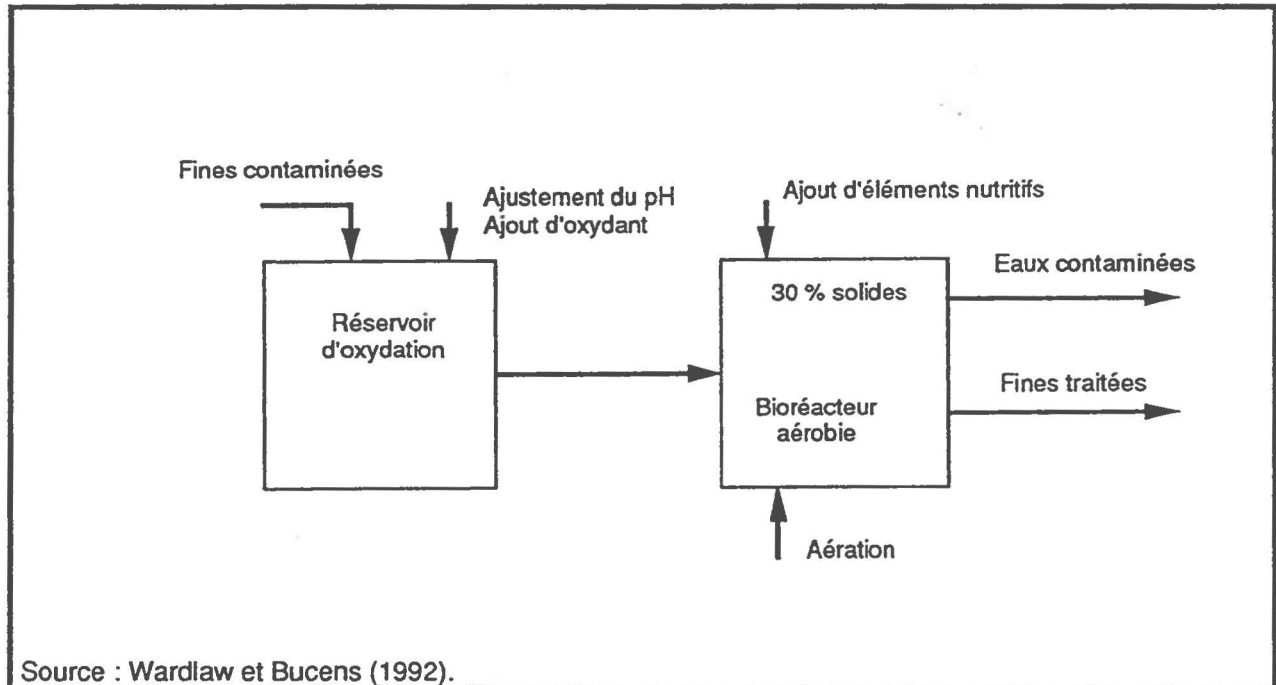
Fines contaminées

Ajustement du pH
Ajout d'oxydant

Ajout d'éléments nutritifs

Réservoir d'oxydation

30 % solides

Bioréacteur aérobie

Eaux contaminées

Fines traitées

Aération

Source : Wardlaw et Bucens (1992).